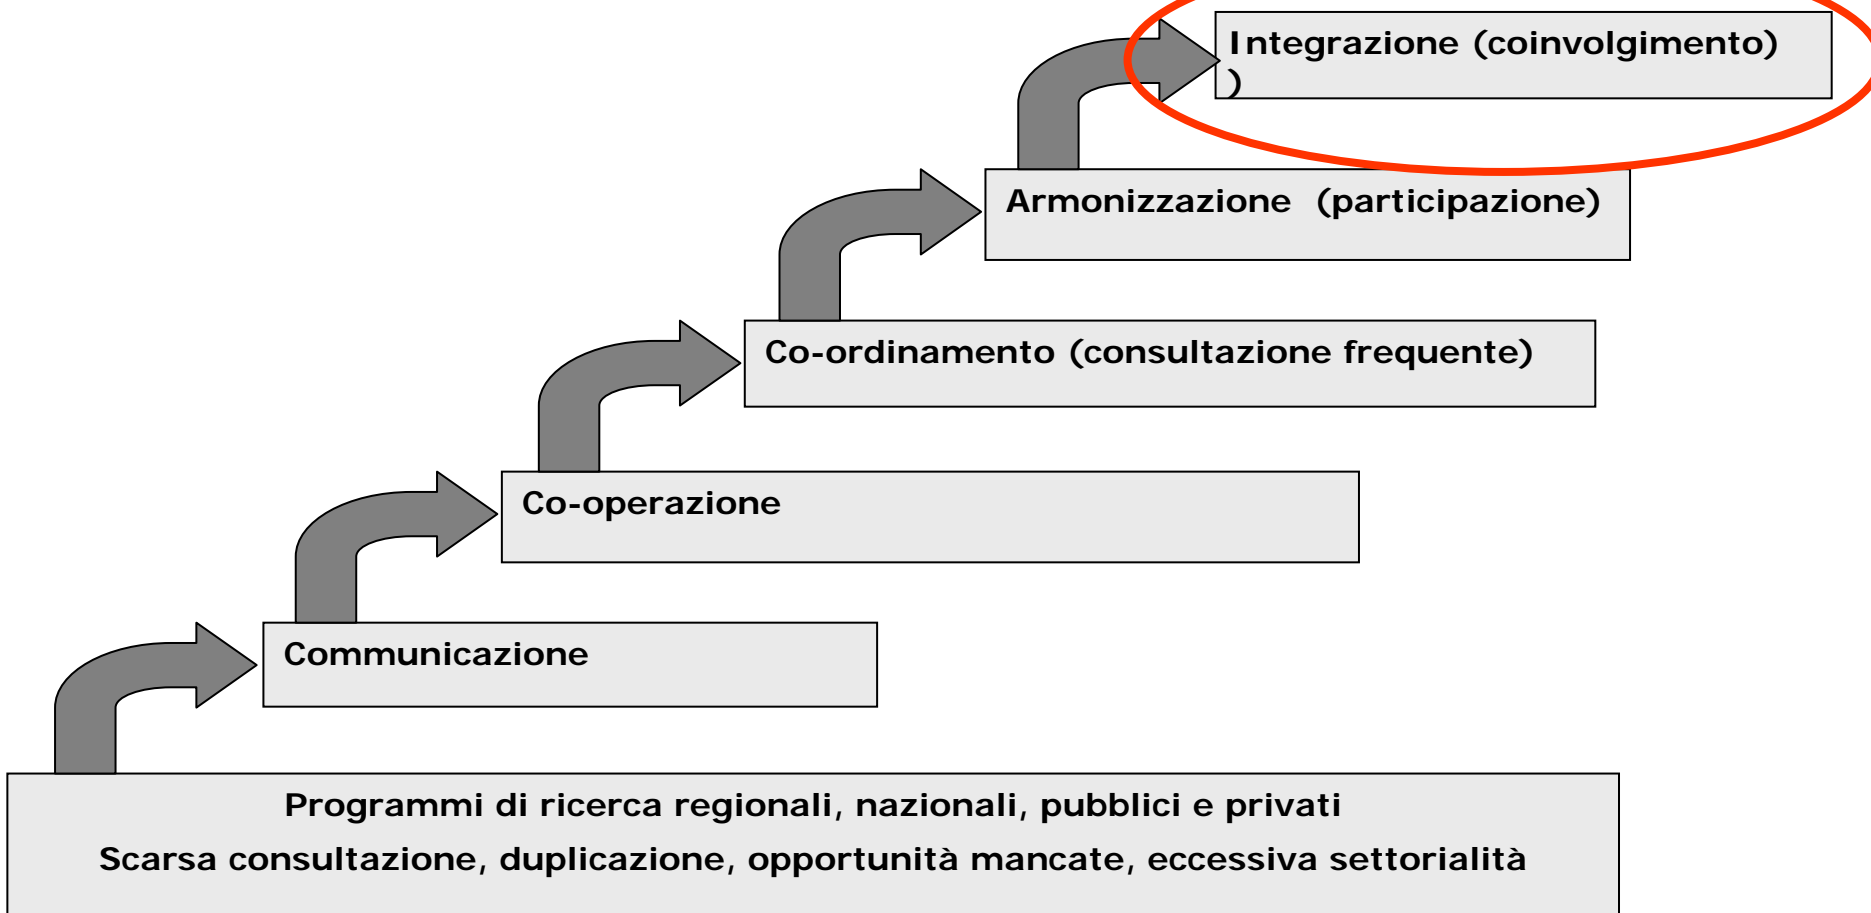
Integrazione (coinvolgimento) )

Armonizzazione (participazione)

Co-ordinamento (consultazione frequente)

Co-operazione

Communicazione

Programmi di ricerca regionali, nazionali, pubblici e privati

Scarsa consultazione, duplicazione, opportunità mancate, eccessiva settorialità